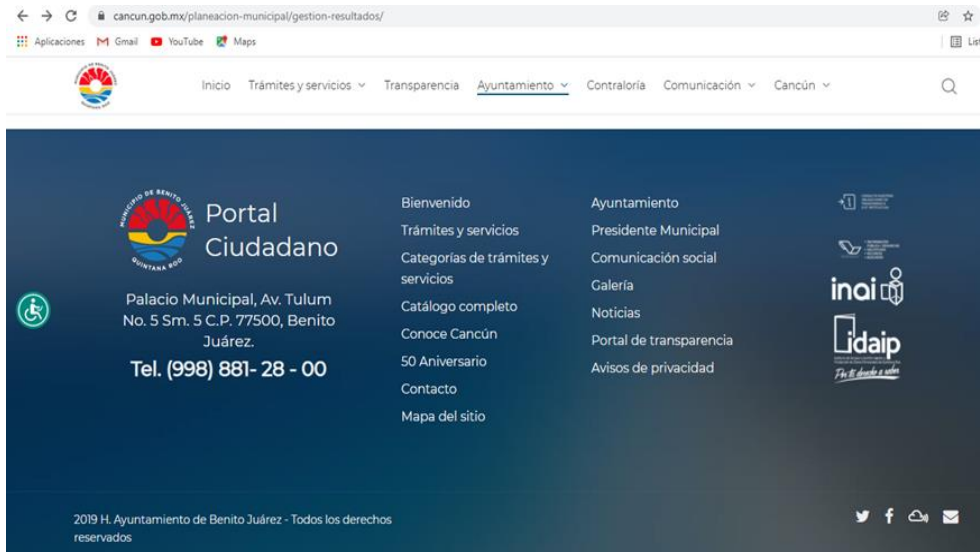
cancun.gob.mx/planeacion-municipal/gestion-resultados/

Aplicaciones Gmail YouTube Maps

Lis

Inicio Trámites y servicios Transparencia Ayuntamiento Contraloría Comunicación Cancún

MUNICIPIO DE BENITO JUÁREZ QUINTANA ROO

Portal Ciudadano

Palacio Municipal, Av. Tulum No. 5 Sm. 5 C.P. 77500, Benito Juárez.

Tel. (998) 881- 28 - 00

Bienvenido
Trámites y servicios
Categorías de trámites y servicios
Catálogo completo
Conoce Cancún
50 Aniversario
Contacto
Mapa del sitio

Ayuntamiento
Presidente Municipal
Comunicación social
Galería
Noticias
Portal de transparencia
Avisos de privacidad

inai

idaip

2019 H. Ayuntamiento de Benito Juárez - Todos los derechos reservados